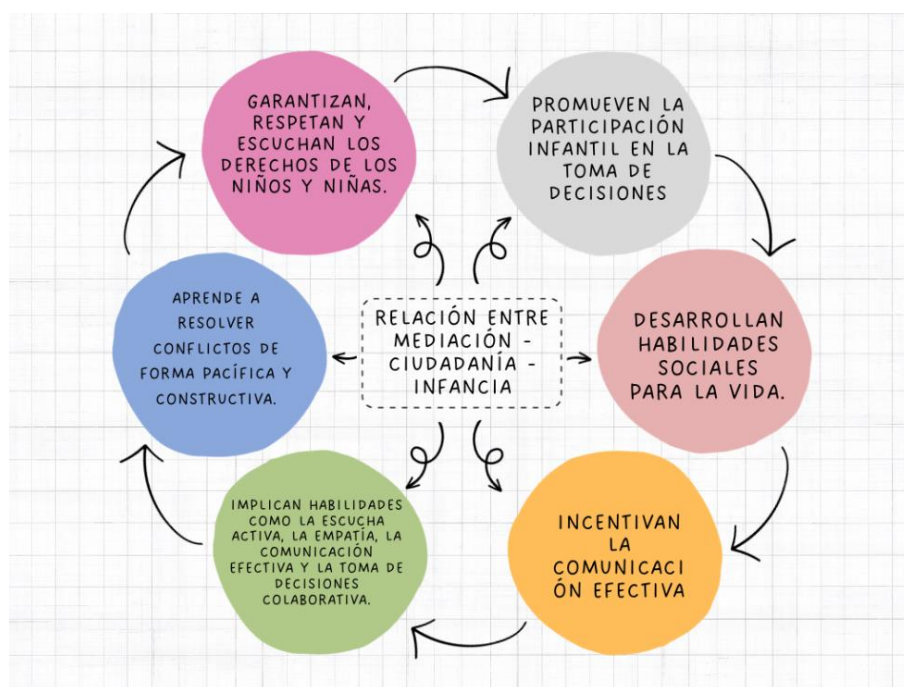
GARANTIZAN, RESPETAN Y ESCUCHAN LOS DERECHOS DE LOS NIÑOS Y NIÑAS.

PROMUEVEN LA PARTICIPACIÓN INFANTIL EN LA TOMA DE DECISIONES

DESARROLLAN HABILIDADES SOCIALES PARA LA VIDA.

INCENTIVAN LA COMUNICACI ÓN EFECTIVA

IMPLICAN HABILIDADES COMO LA ESCUCHA ACTIVA, LA EMPATÍA, LA COMUNICACIÓN EFECTIVA Y LA TOMA DE DECISIONES COLABORATIVA.

APRENDE A RESOLVER CONFLICTOS DE FORMA PACÍFICA Y CONSTRUCTIVA.

RELACIÓN ENTRE MEDIACIÓN - CIUDADANÍA - INFANCIA